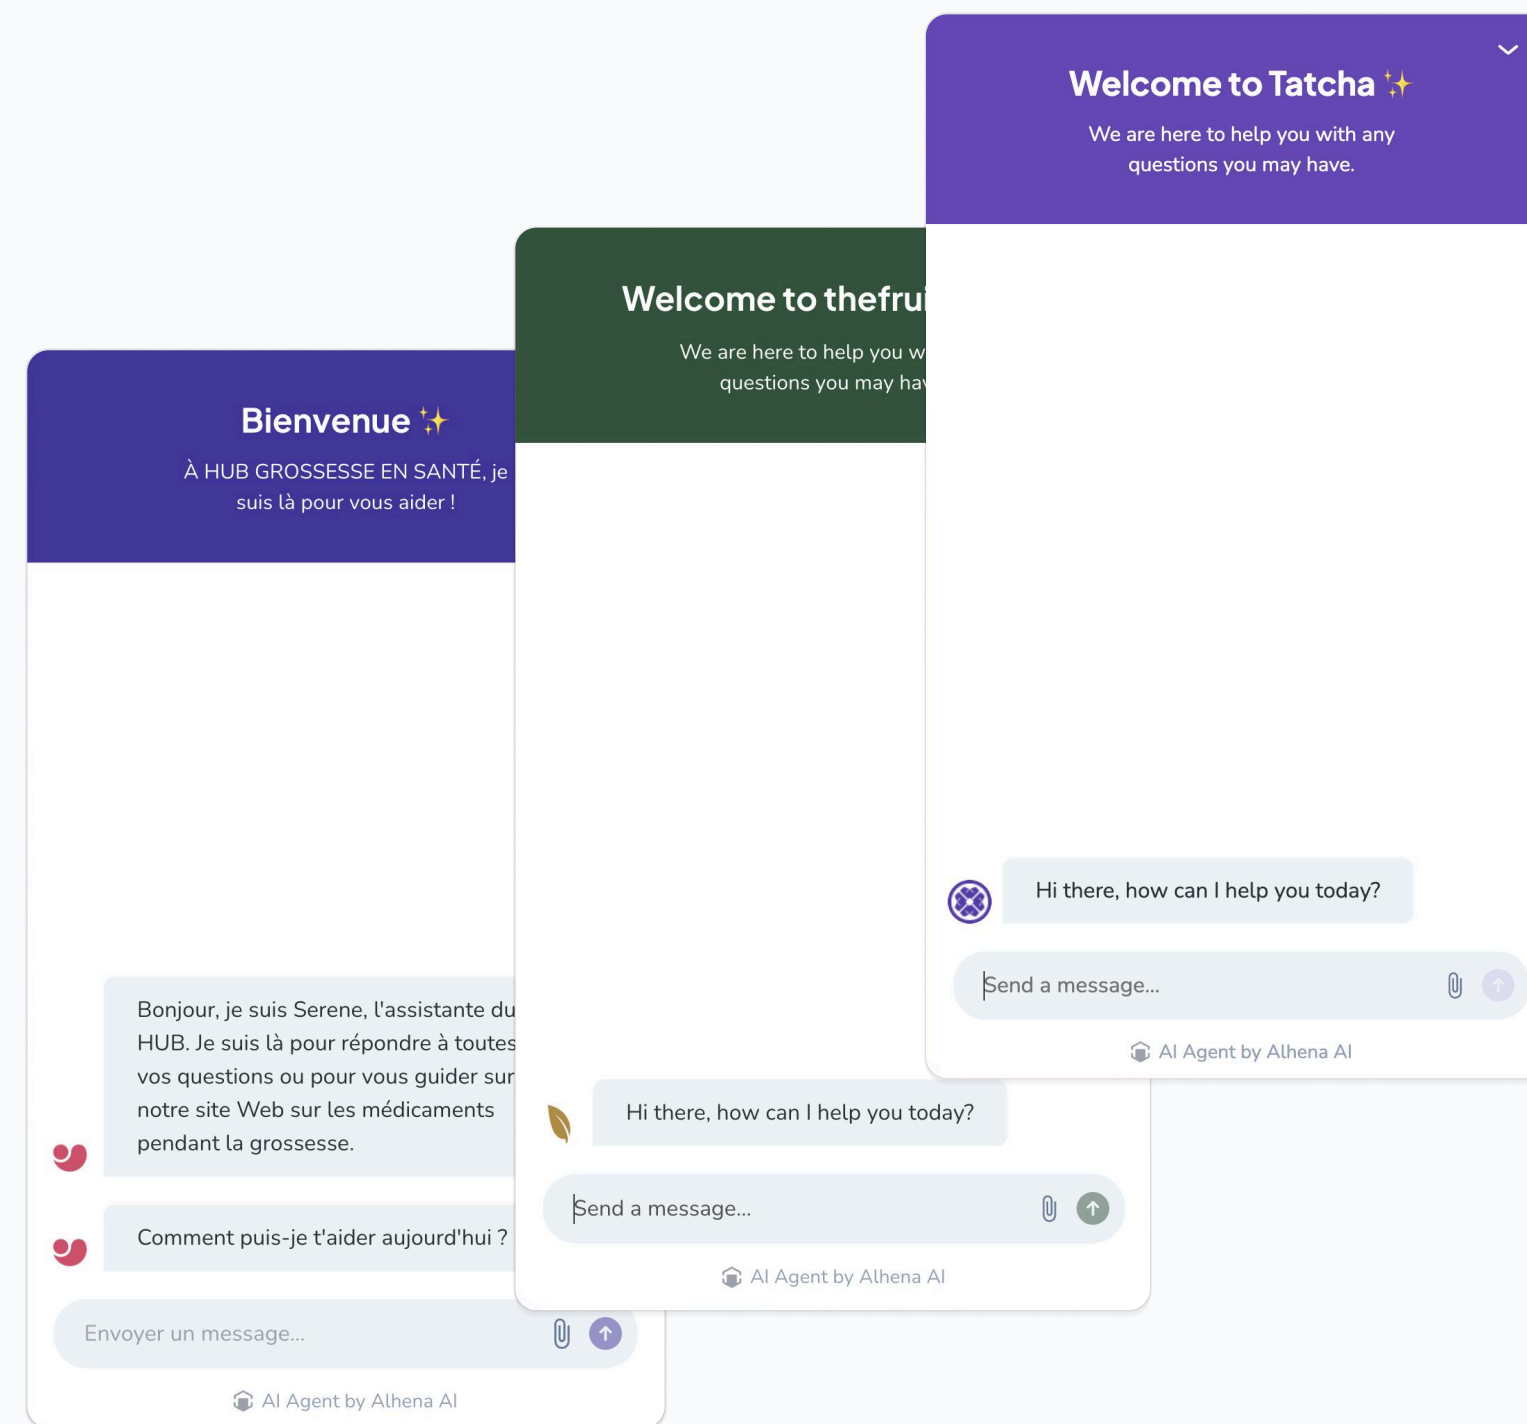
Welcome to Tatcha ✨

We are here to help you with any questions you may have.

Hi there, how can I help you today?

Send a message...

AI Agent by Alhena AI

Welcome to thefru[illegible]

We are here to help you w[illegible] questions you may ha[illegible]

Hi there, how can I help you today?

Send a message...

AI Agent by Alhena AI

Bienvenue ✨

À HUB GROSSESSE EN SANTÉ, je suis là pour vous aider !

Bonjour, je suis Serene, l'assistante du HUB. Je suis là pour répondre à toutes vos questions ou pour vous guider sur notre site Web sur les médicaments pendant la grossesse.

Comment puis-je t'aider aujourd'hui ?

Envoyer un message...

AI Agent by Alhena AI